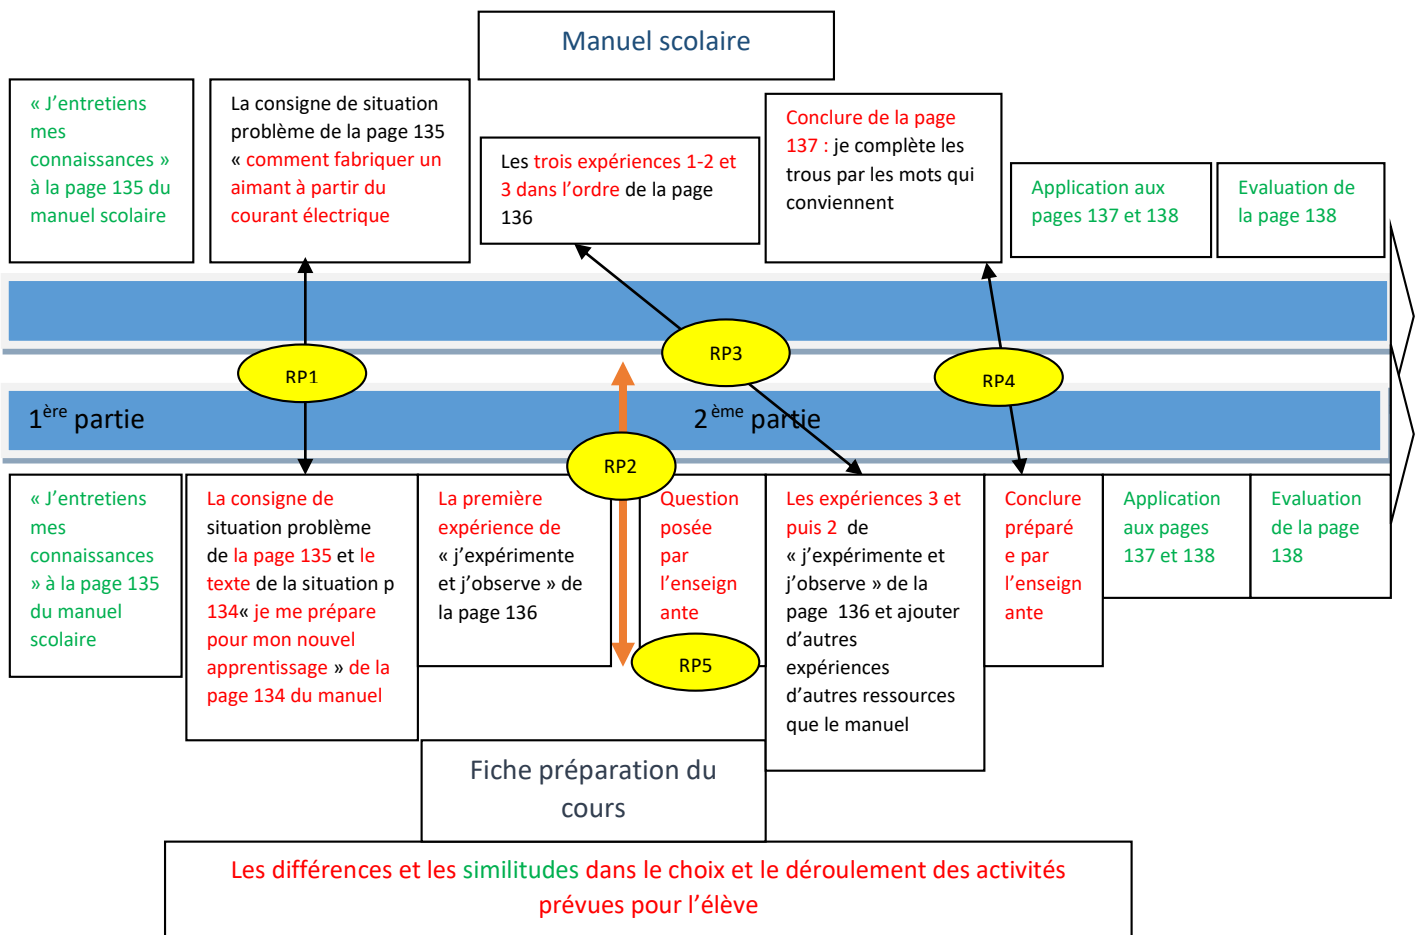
Manuel scolaire

« J'entretiens mes connaissances » à la page 135 du manuel scolaire

La consigne de situation problème de la page 135 « comment fabriquer un aimant à partir du courant électrique

Les trois expériences 1-2 et 3 dans l'ordre de la page 136

Conclure de la page 137 : je complète les trous par les mots qui conviennent

Application aux pages 137 et 138

Evaluation de la page 138

RP1

RP3

RP4

$1^{ère}$ partie

$2^{ème}$ partie

RP2

« J'entretiens mes connaissances » à la page 135 du manuel scolaire

La consigne de situation problème de la page 135 et le texte de la situation p 134« je me prépare pour mon nouvel apprentissage » de la page 134 du manuel

La première expérience de « j'expérimente et j'observe » de la page 136

Question posée par l'enseignante

RP5

Les expériences 3 et puis 2 de « j'expérimente et j'observe » de la page 136 et ajouter d'autres expériences d'autres ressources que le manuel

Conclure préparée par l'enseignante

Application aux pages 137 et 138

Evaluation de la page 138

Fiche préparation du cours

Les différences et les similitudes dans le choix et le déroulement des activités prévues pour l'élève